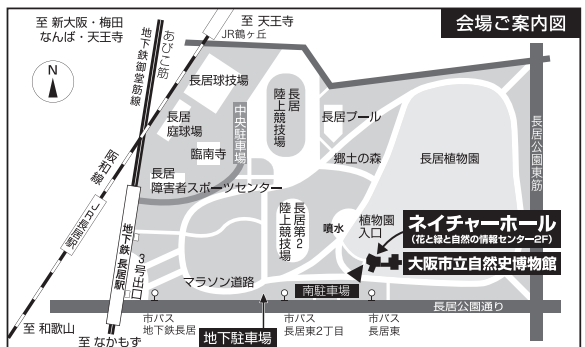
会場ご案内図

至 新大阪・梅田
なんば・天王寺

至 天王寺

JR鶴ヶ丘

あびこ筋

地下鉄御堂筋線

N

長居球技場

長居陸上競技場

中央駐車場

長居庭球場

臨南寺

長居プール

長居公園東筋

阪和線

郷土の森

長居植物園

長居障害者スポーツセンター

JR長居駅

地下鉄長居駅

長居第2陸上競技場

噴水

植物園入口

ネイチャーホール
(花と緑と自然の情報センター2F)

大阪市立自然史博物館

3号出口

マラソン道路

南駐車場

長居公園通り

至 和歌山

至 なかもず

市バス
地下鉄長居

市バス
長居東2丁目

市バス
長居東

地下駐車場